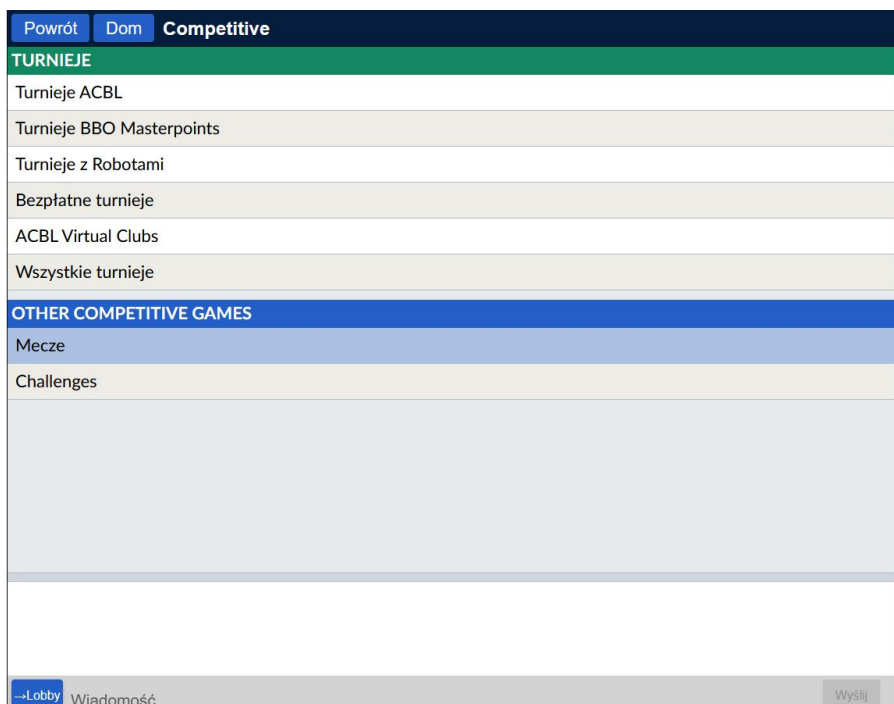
Powrót Dom Competitive

TURNIEJE

Turnieje ACBL

Turnieje BBO Masterpoints

Turnieje z Robotami

Bezpłatne turnieje

ACBL Virtual Clubs

Wszystkie turnieje

OTHER COMPETITIVE GAMES

Mecze

Challenges

→Lobby Wiadomość

Wyślij